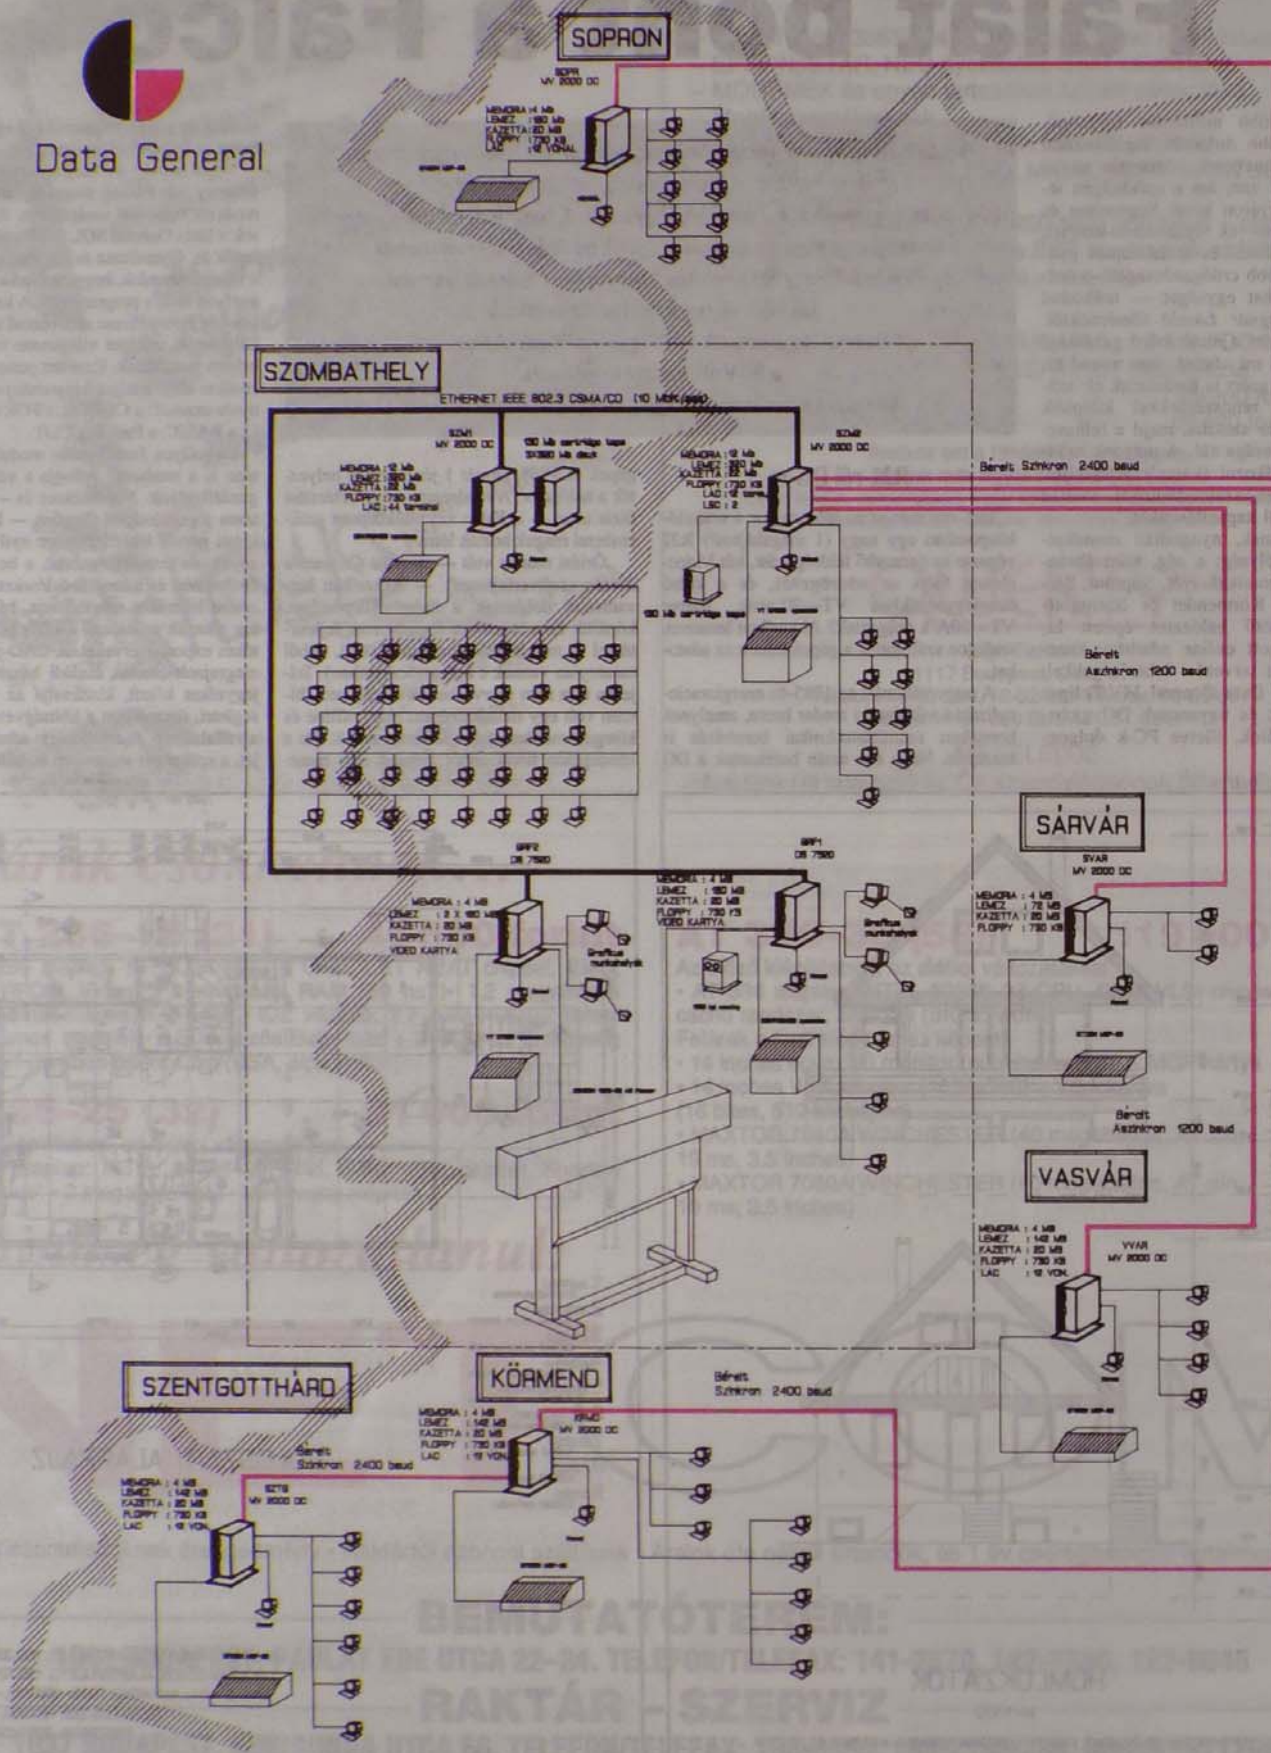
Data General

SOPRON

SOPR
MV 2000 DC

MEMORIA : 4 MB
LEMEZ : 150 MB
KAZETTA : 20 MB
FLOPPY : 730 KB
LAC : 16 VONAL

SZOMBATHELY

ETHERNET IEEE 802.3 CSMA/CD (10 MBK/sec)

SZM1
MV 2000 DC

150 Mb cartridge tape
SX380 Mb disk

MEMORIA : 12 Mb
LEMEZ : 350 Mb
KAZETTA : 20 Mb
FLOPPY : 730 KB
LAC : 44 terminal

SZM2
MV 2000 DC

MEMORIA : 12 Mb
LEMEZ : 350 Mb
KAZETTA : 20 Mb
FLOPPY : 730 KB
LAC : 12 terminal
LSC : 2

150 Mb cartridge tape

Bérelt Szinkron 2400 baud

Bérelt Aszinkron 1200 baud

GRF2
DS 7500

GRF1
DS 7500

MEMORIA : 4 MB
LEMEZ : 3 X 180 MB
KAZETTA : 20 MB
FLOPPY : 730 KB
VIDEO KARTYA

Grafikus munkahelyek

MEMORIA : 4 MB
LEMEZ : 150 MB
KAZETTA : 20 MB
FLOPPY : 730 KB
VIDEO KARTYA

Grafikus munkahelyek

SÁRVÁR

SVAR
MV 2000 DC

MEMORIA : 4 MB
LEMEZ : 72 MB
KAZETTA : 20 MB
FLOPPY : 730 KB

Bérelt Aszinkron 1200 baud

VASVÁR

VVAR
MV 2000 DC

MEMORIA : 4 MB
LEMEZ : 142 MB
KAZETTA : 20 MB
FLOPPY : 730 KB
LAC : 12 VON.

SZENTGOTTHÁRD

KÖRMEND

KRMD
MV 2000 DC

MEMORIA : 4 MB
LEMEZ : 142 MB
KAZETTA : 20 MB
FLOPPY : 730 KB
LAC : 12 VON.

Bérelt Szinkron 2400 baud

Bérelt Szinkron 2400 baud

SZTG
MV 2000 DC

MEMORIA : 4 MB
LEMEZ : 142 MB
KAZETTA : 20 MB
FLOPPY : 730 KB
LAC : 12 VON.